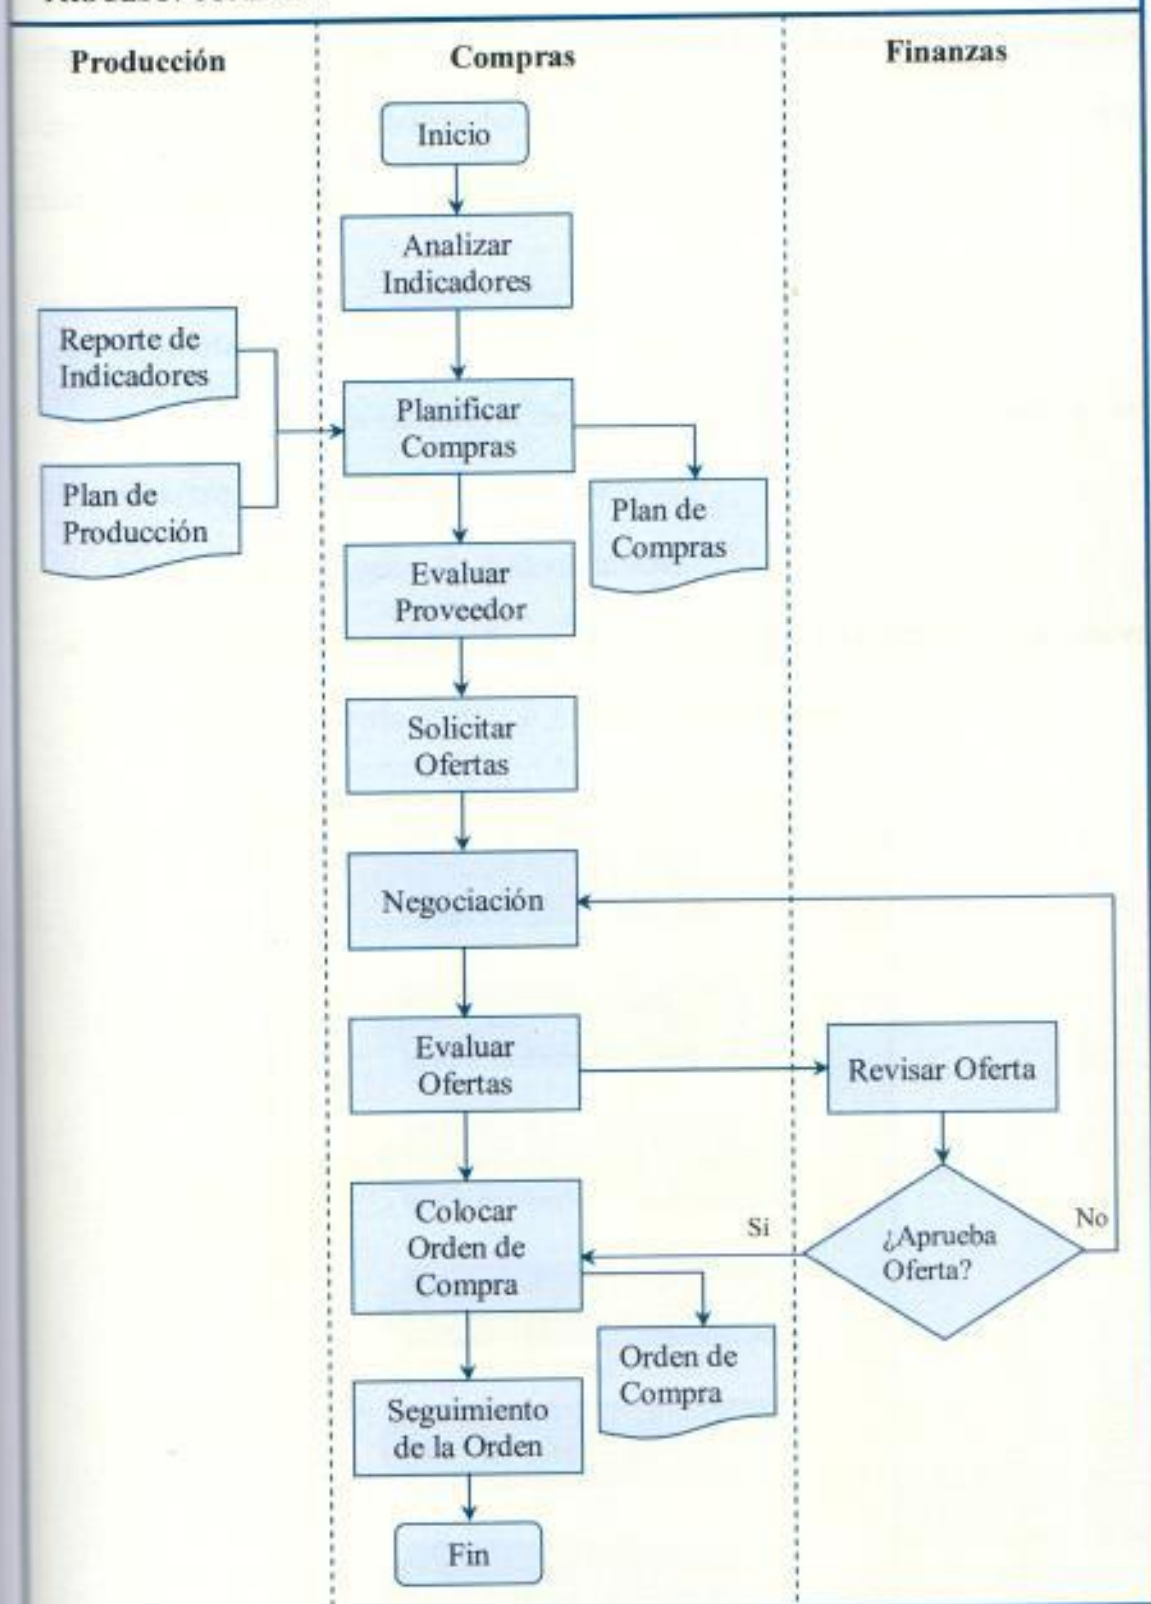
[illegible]

Producción

Compras

Finanzas

Inicio

Analizar Indicadores

Reporte de Indicadores

Plan de Producción

Planificar Compras

Plan de Compras

Evaluar Proveedor

Solicitar Ofertas

Negociación

Evaluar Ofertas

Revisar Oferta

¿Aprueba Oferta?

Si

No

Colocar Orden de Compra

Orden de Compra

Seguimiento de la Orden

Fin